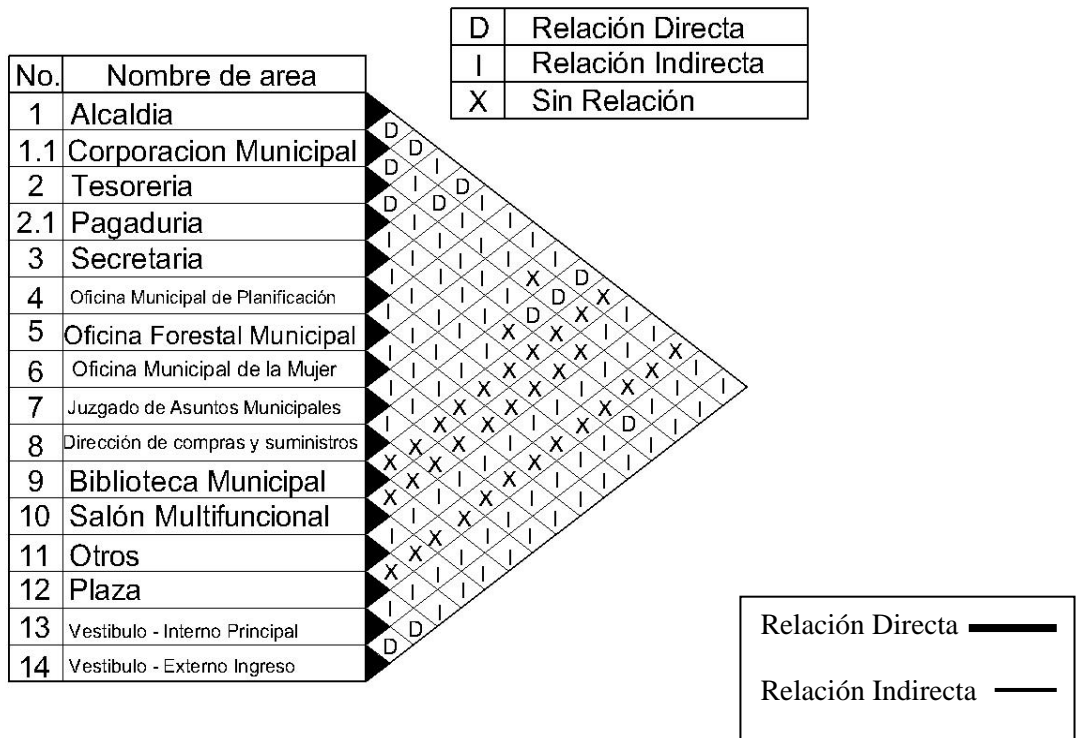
| D | Relación Directa |
|---|---|
| I | Relación Indirecta |
| X | Sin Relación |

| No. | Nombre de area |
|---|---|
| 1 | Alcaldia |
| 1.1 | Corporacion Municipal |
| 2 | Tesoreria |
| 2.1 | Pagaduria |
| 3 | Secretaria |
| 4 | Oficina Municipal de Planificación |
| 5 | Oficina Forestal Municipal |
| 6 | Oficina Municipal de la Mujer |
| 7 | Juzgado de Asuntos Municipales |
| 8 | Dirección de compras y suministros |
| 9 | Biblioteca Municipal |
| 10 | Salón Multifuncional |
| 11 | Otros |
| 12 | Plaza |
| 13 | Vestibulo - Interno Principal |
| 14 | Vestibulo - Externo Ingreso |

D D D I D D D I I I I I I I I I I I X D I I I I I D X I I I I X X I I I I I X X X I X I I I X X X I X I I X X X I I X I I X I I X X X I D I I X X X I X I I X X X X I I I X X I X I I I X X I I I I I X I I I I I I I D D

Relación Directa

Relación Indirecta